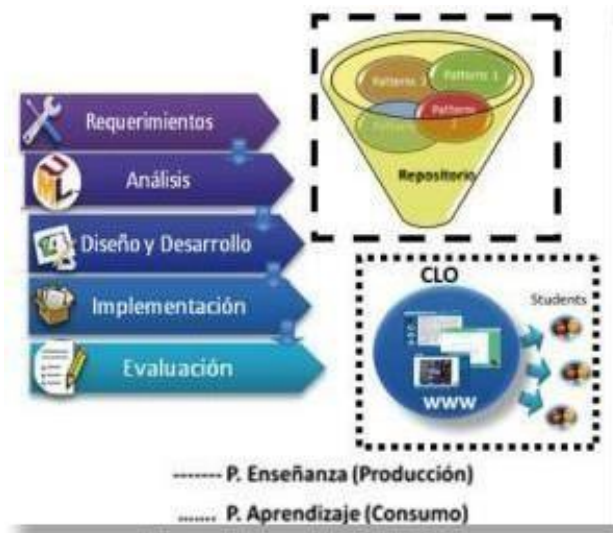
Requerimientos
Análisis
Diseño y Desarrollo
Implementación
Evaluación

Pattern
Pattern 1
Pattern
Pattern 3
Repositorio

CLO
Students
WWW

------- P. Enseñanza (Producción)
....... P. Aprendizaje (Consumo)